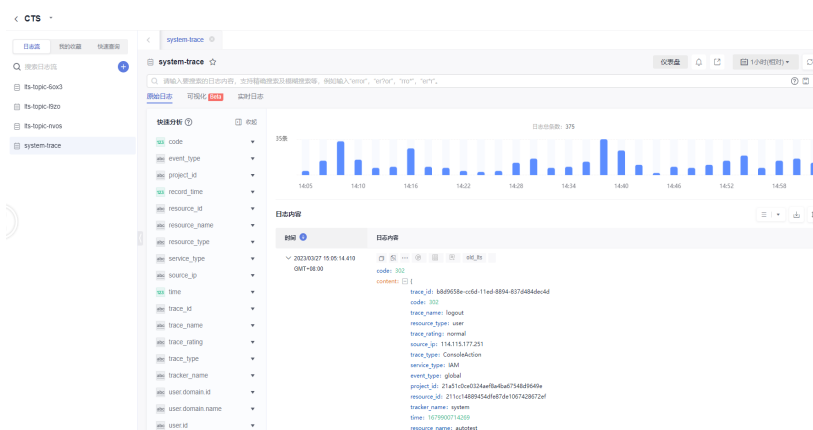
< CTS

日志流 我的收藏 快速查询

搜索日志流

lts-topic-6ox3

lts-topic-f8zo

lts-topic-nvos

system-trace

system-trace

system-trace ☆

仪表盘

1小时(相对)

请输入要搜索的日志内容，支持精确搜索及模糊搜索等，例如输入"error"、"er?or"、"rro*"、"er*r"。

原始日志 可视化 Beta 实时日志

快速分析 ⓘ 收起

123 code
abc event_type
abc project_id
123 record_time
abc resource_id
abc resource_name
abc resource_type
abc service_type
abc source_ip
123 time
abc trace_id
abc trace_name
abc trace_rating
abc trace_type
abc tracker_name
abc user.domain.id
abc user.domain.name
abc user.id

日志总条数：375

35条

14:05 14:10 14:16 14:22 14:28 14:34 14:40 14:46 14:52 14:58

日志内容

时间 ⓘ 日志内容

2023/03/27 15:05:14.410 GMT+08:00

old_lts

code: 302
content: {
trace_id: b8d9658e-cc6d-11ed-8894-837d484dec4d
code: 302
trace_name: logout
resource_type: user
trace_rating: normal
source_ip: 114.115.177.251
trace_type: ConsoleAction
service_type: IAM
event_type: global
project_id: 21a51c0ce0324aef8a4ba67548d9649e
resource_id: 211cc14889454dfe87de1067428672ef
tracker_name: system
time: 1679900714269
resource_name: autotest